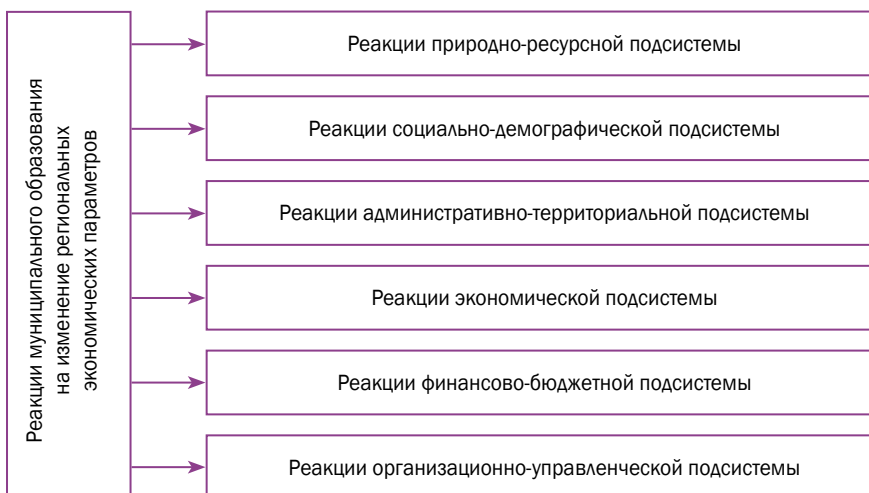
Реакции муниципального образования на изменение региональных экономических параметров

Реакции природно-ресурсной подсистемы

Реакции социально-демографической подсистемы

Реакции административно-территориальной подсистемы

Реакции экономической подсистемы

Реакции финансово-бюджетной подсистемы

Реакции организационно-управленческой подсистемы